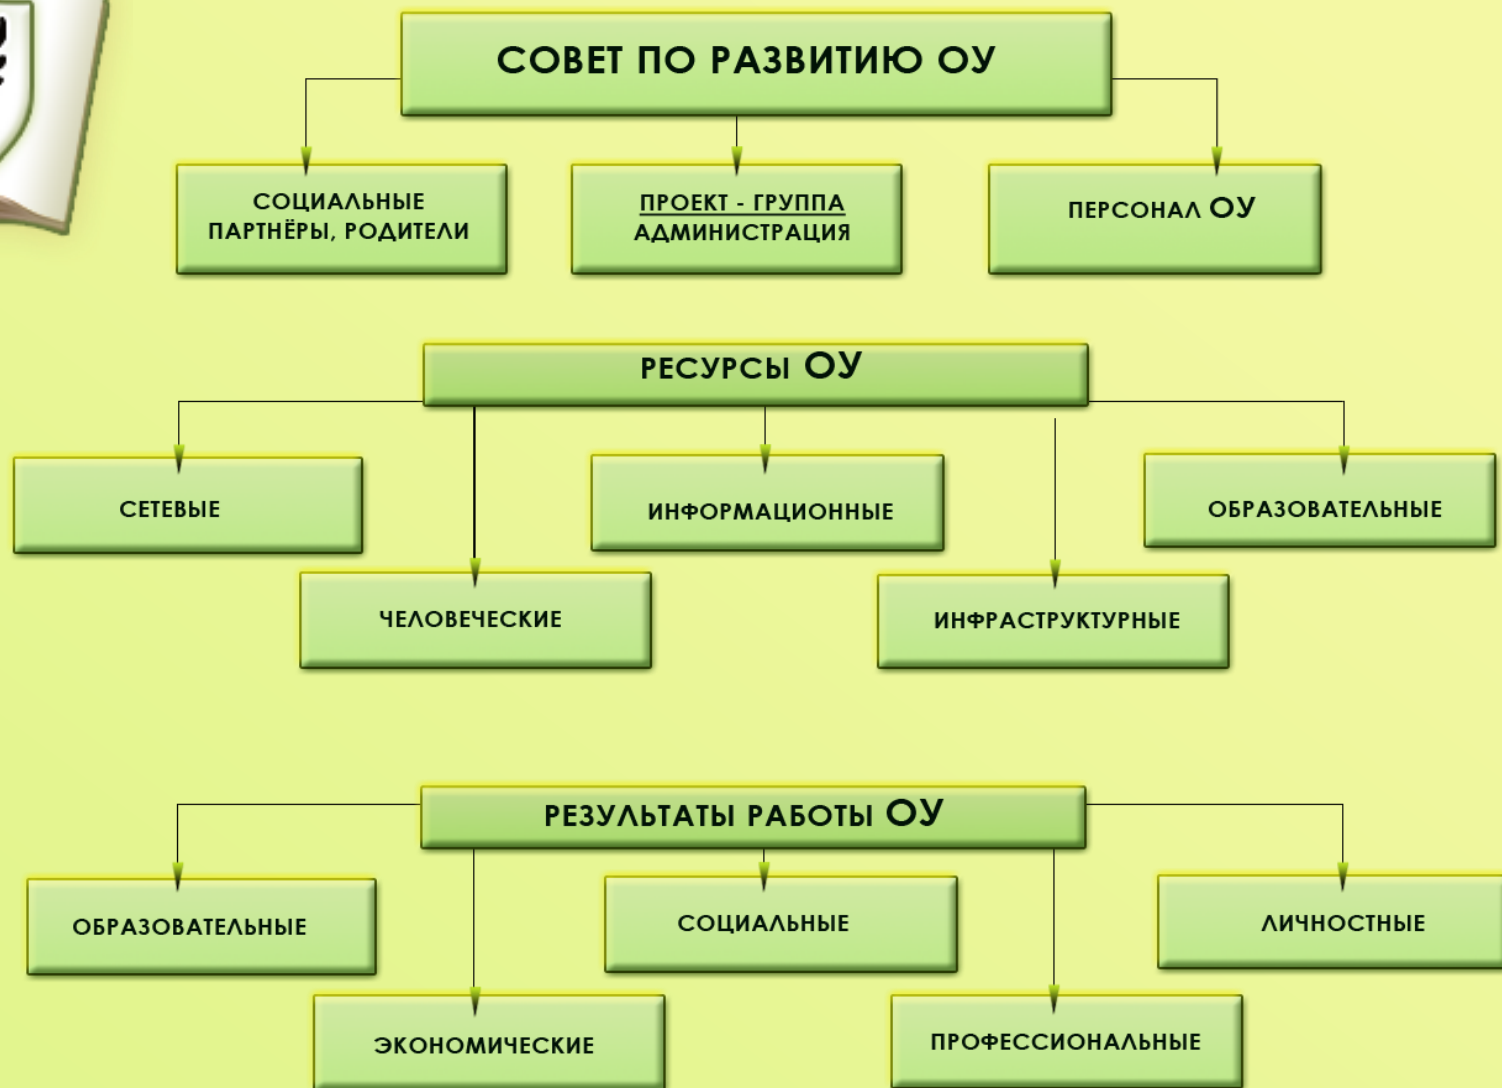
СОВЕТ ПО РАЗВИТИЮ ОУ

СОЦИАЛЬНЫЕ ПАРТНЁРЫ, РОДИТЕЛИ

ПРОЕКТ - ГРУППА АДМИНИСТРАЦИЯ

ПЕРСОНАЛ ОУ

РЕСУРСЫ ОУ

СЕТЕВЫЕ

ИНФОРМАЦИОННЫЕ

ОБРАЗОВАТЕЛЬНЫЕ

ЧЕЛОВЕЧЕСКИЕ

ИНФРАСТРУКТУРНЫЕ

РЕЗУЛЬТАТЫ РАБОТЫ ОУ

ОБРАЗОВАТЕЛЬНЫЕ

СОЦИАЛЬНЫЕ

ЛИЧНОСТНЫЕ

ЭКОНОМИЧЕСКИЕ

ПРОФЕССИОНАЛЬНЫЕ